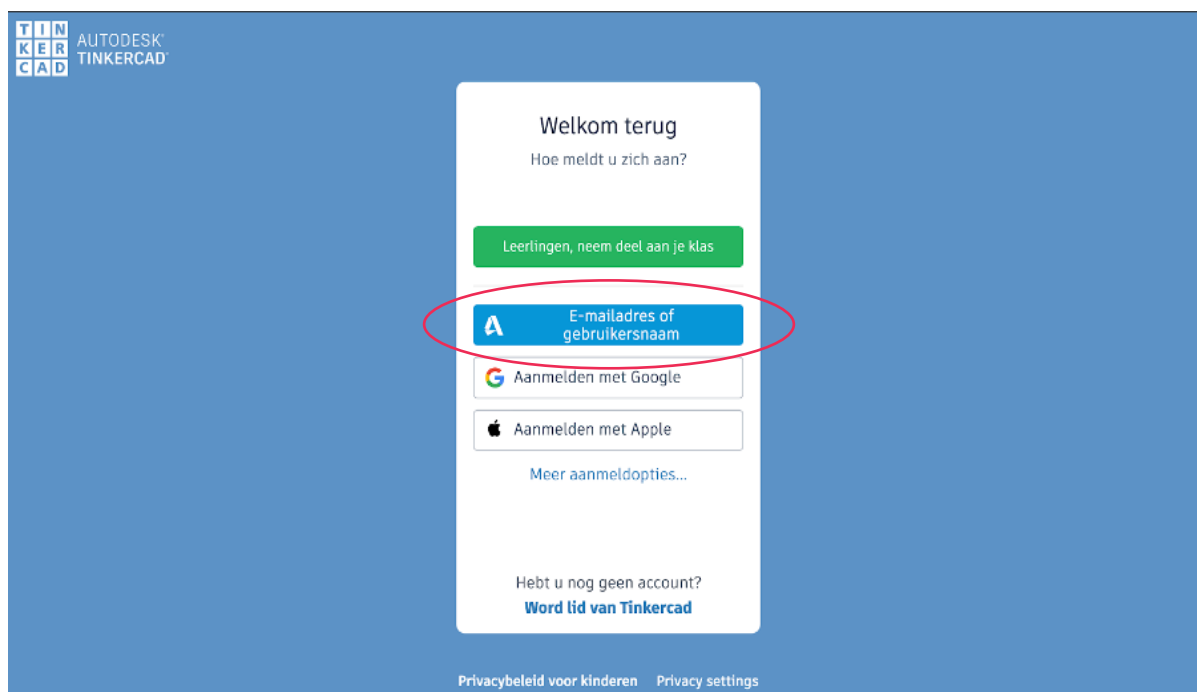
TIN
KER
CAD
AUTODESK
TINKERCAD

Welkom terug

Hoe meldt u zich aan?

Leerlingen, neem deel aan je klas

E-mailadres of gebruikersnaam

Aanmelden met Google

Aanmelden met Apple

Meer aanmeldopties...

Hebt u nog geen account?

Word lid van Tinkercad

Privacybeleid voor kinderen Privacy settings